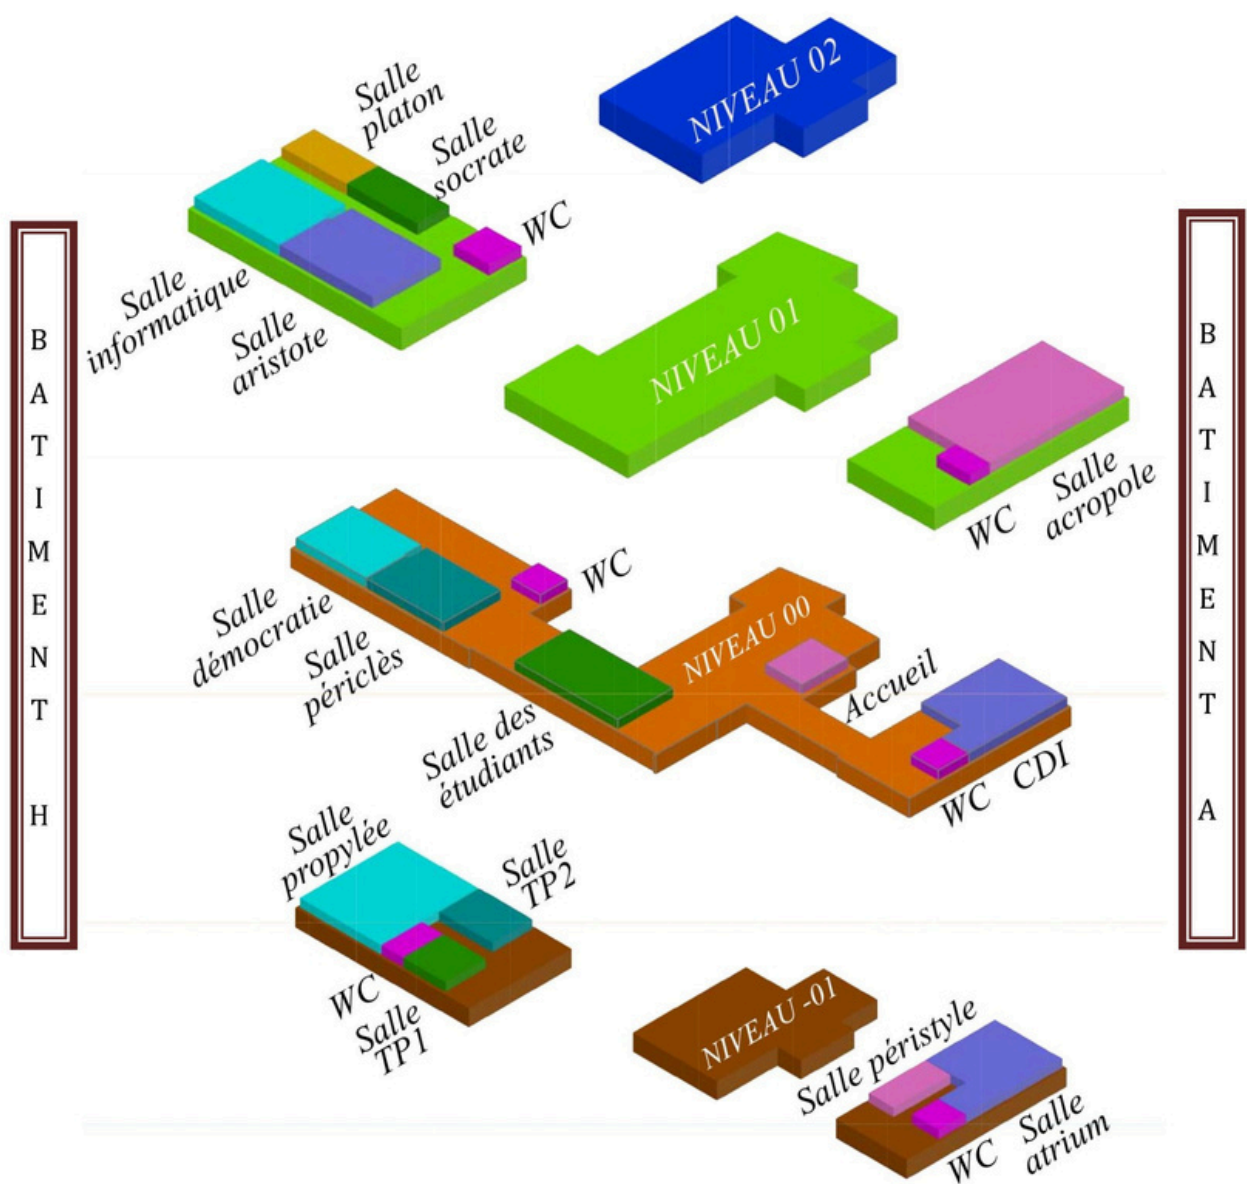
B
A
T
I
M
E
N
T
H

Salle platon

Salle socrate

NIVEAU 02

WC

Salle informatique

Salle aristote

B
A
T
I
M
E
N
T
A

NIVEAU 01

WC

Salle acropole

WC

Salle démocratie

Salle périclès

NIVEAU 00

Accueil

Salle des étudiants

WC

CDI

Salle propylée

Salle TP2

WC

Salle TP1

NIVEAU -01

Salle péristyle

WC

Salle atrium